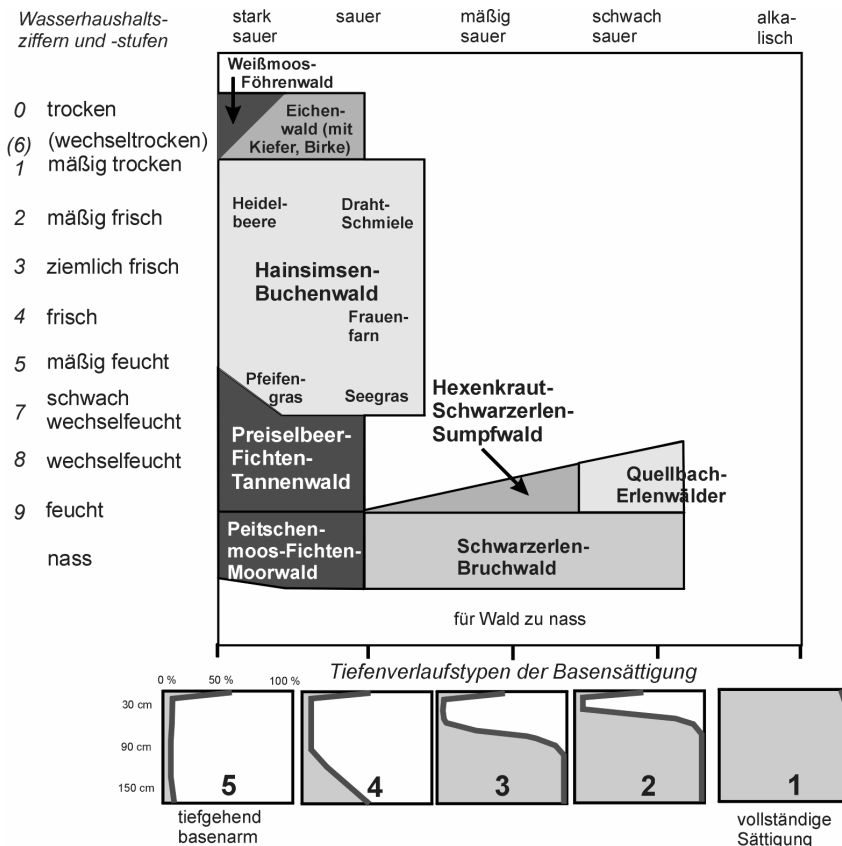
Wasserhaushaltsziffern und -stufen

stark sauer | sauer | mäßig sauer | schwach sauer | alkalisch

0 trocken
(6) (wechseltrocken)
1 mäßig trocken
2 mäßig frisch
3 ziemlich frisch
4 frisch
5 mäßig feucht
7 schwach wechselfeucht
8 wechselfeucht
9 feucht
nass

Weißmoos-Föhrenwald

Eichenwald (mit Kiefer, Birke)

Heidelbeere

Draht-Schmiele

Hainsimsen-Buchenwald

Frauenfarn

Pfeifengras

Seegras

Hexenkraut-Schwarzerlen-Sumpfwald

Preiselbeer-Fichten-Tannenwald

Quellbach-Erlenwälder

Peitschenmoos-Fichten-Moorwald

Schwarzerlen-Bruchwald

für Wald zu nass

Tiefenverlaufstypen der Basensättigung

0 % 50 % 100 %
30 cm
90 cm
150 cm

5 4 3 2 1

tiefgehend basenarm

vollständige Sättigung